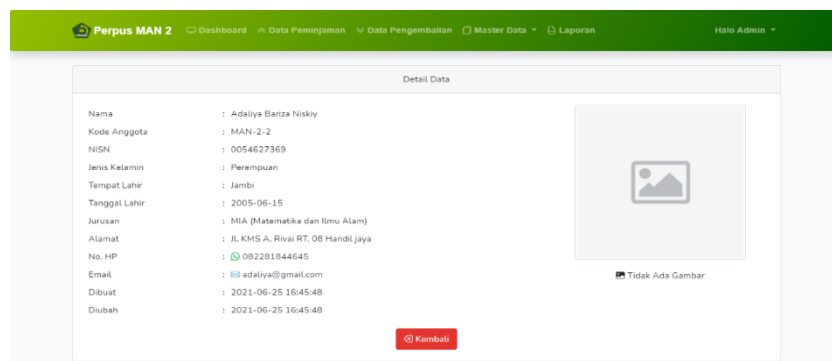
Perpus MAN 2 Dashboard Data Peminjaman Data Pengembalian Master Data Laporan Halo Admin

Detail Data

| | |
|---|---|
| Nama | : Adaliya Bariza Niskiy |
| Kode Anggota | : MAN-2-2 |
| NISN | : 0054627369 |
| Jenis Kelamin | : Perempuan |
| Tempat Lahir | : Jambi |
| Tanggal Lahir | : 2005-06-15 |
| Jurusan | : MIA (Matematika dan Ilmu Alam) |
| Alamat | : JL KMS A. Rivai RT. 08 Handil jaya |
| No. HP | : 082281844645 |
| Email | : adaliya@gmail.com |
| Dibuat | : 2021-06-25 16:45:48 |
| Diubah | : 2021-06-25 16:45:48 |

Tidak Ada Gambar

Kembali